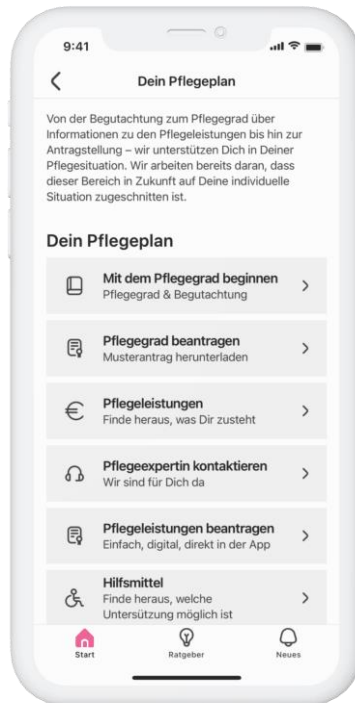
9:41

Dein Pflegeplan

Von der Begutachtung zum Pflegegrad über Informationen zu den Pflegeleistungen bis hin zur Antragstellung – wir unterstützen Dich in Deiner Pflegesituation. Wir arbeiten bereits daran, dass dieser Bereich in Zukunft auf Deine individuelle Situation zugeschnitten ist.

Dein Pflegeplan

Mit dem Pflegegrad beginnen
Pflegegrad & Begutachtung

Pflegegrad beantragen
Musterantrag herunterladen

Pflegeleistungen
Finde heraus, was Dir zusteht

Pflegeexpertin kontaktieren
Wir sind für Dich da

Pflegeleistungen beantragen
Einfach, digital, direkt in der App

Hilfsmittel
Finde heraus, welche Untersützung möglich ist

Start
Ratgeber
Neues